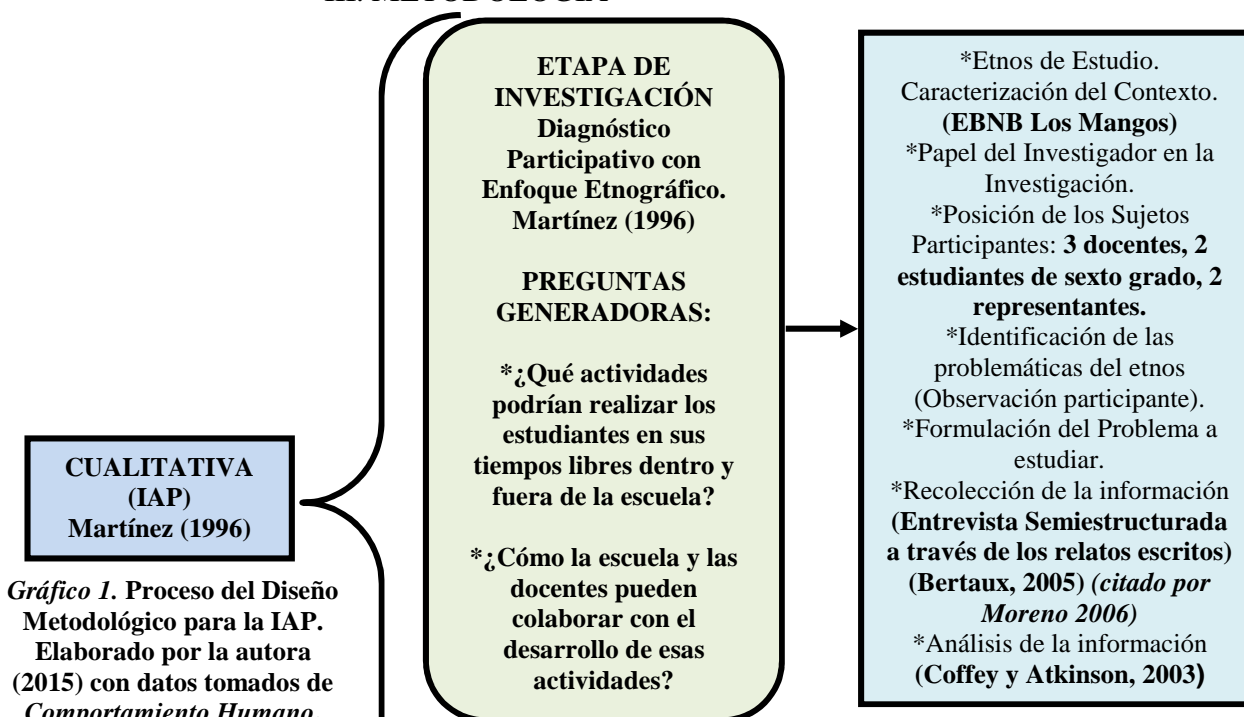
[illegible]

CUALITATIVA (IAP) Martínez (1996)

*Gráfico 1.* Proceso del Diseño Metodológico para la IAP. Elaborado por la autora (2015) con datos tomados de *Comportamiento Humano* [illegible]

ETAPA DE INVESTIGACIÓN
Diagnóstico Participativo con Enfoque Etnográfico. Martínez (1996)

PREGUNTAS GENERADORAS:

*¿Qué actividades podrían realizar los estudiantes en sus tiempos libres dentro y fuera de la escuela?

*¿Cómo la escuela y las docentes pueden colaborar con el desarrollo de esas actividades?

*Etnos de Estudio. Caracterización del Contexto. **(EBNB Los Mangos)**
*Papel del Investigador en la Investigación.
*Posición de los Sujetos Participantes: **3 docentes, 2 estudiantes de sexto grado, 2 representantes.**
*Identificación de las problemáticas del etnos (Observación participante).
*Formulación del Problema a estudiar.
*Recolección de la información **(Entrevista Semiestructurada a través de los relatos escritos) (Bertaux, 2005)** *(citado por Moreno 2006)*
*Análisis de la información **(Coffey y Atkinson, 2003)**